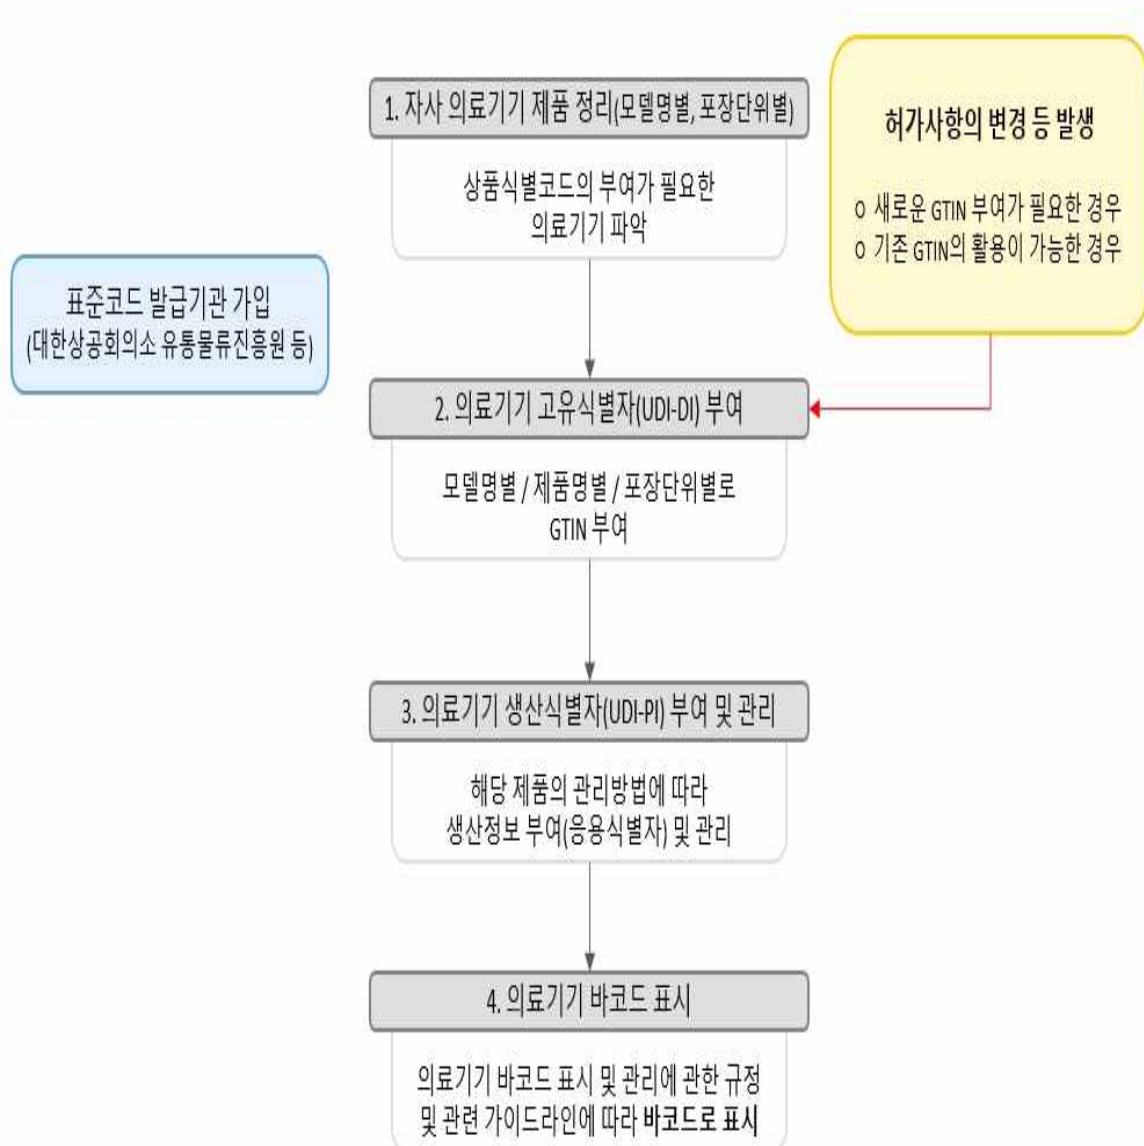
1. 자사 의료기기 제품 정리(모델명별, 포장단위별)

상품식별코드의 부여가 필요한 의료기기 파악

허가사항의 변경 등 발생

ㅇ 새로운 GTIN 부여가 필요한 경우
ㅇ 기존 GTIN의 활용이 가능한 경우

표준코드 발급기관 가입
(대한상공회의소 유통물류진흥원 등)

2. 의료기기 고유식별자(UDI-DI) 부여

모델명별 / 제품명별 / 포장단위별로 GTIN 부여

3. 의료기기 생산식별자(UDI-PI) 부여 및 관리

해당 제품의 관리방법에 따라 생산정보 부여(응용식별자) 및 관리

4. 의료기기 바코드 표시

의료기기 바코드 표시 및 관리에 관한 규정 및 관련 가이드라인에 따라 바코드로 표시